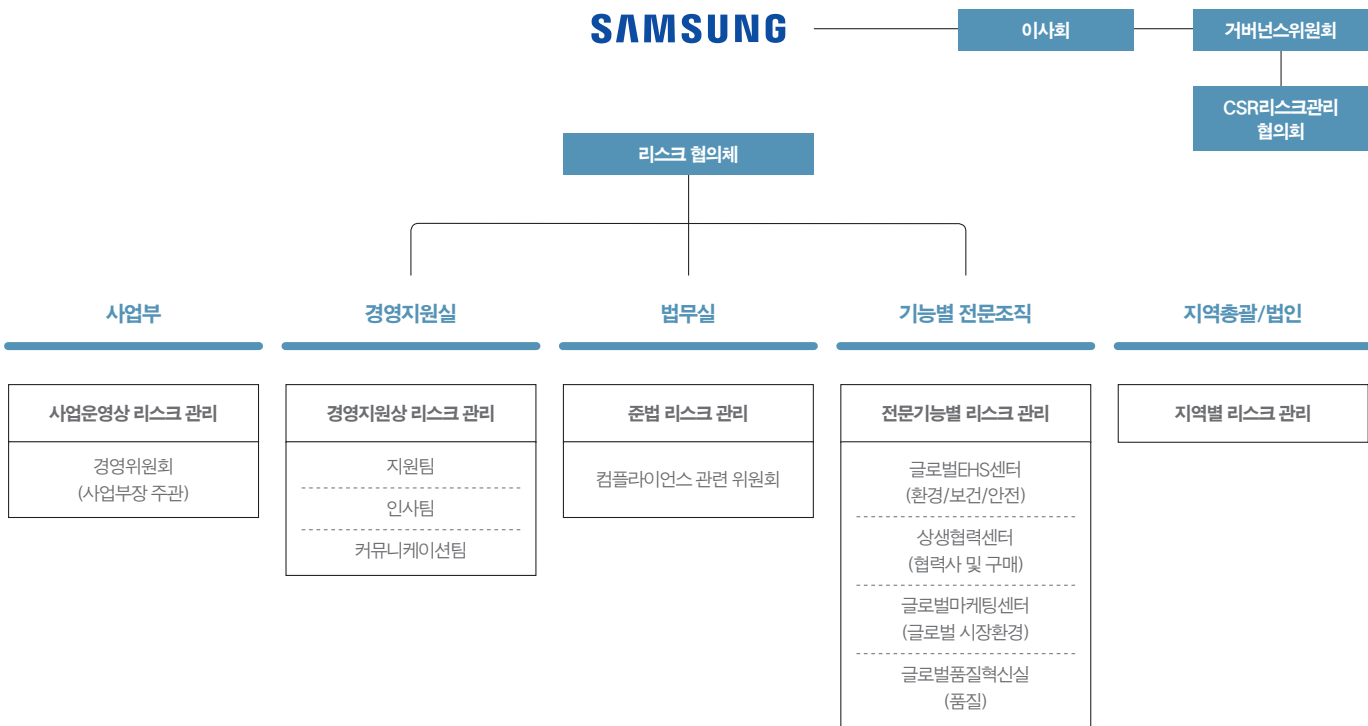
SAMSUNG

이사회

거버넌스위원회

CSR리스크관리 협의회

리스크 협의체

사업부

경영지원실

법무실

기능별 전문조직

지역총괄/법인

사업운영상 리스크 관리

경영위원회
(사업부장 주관)

경영지원상 리스크 관리

지원팀

인사팀

커뮤니케이션팀

준법 리스크 관리

컴플라이언스 관련 위원회

전문기능별 리스크 관리

글로벌EHS센터
(환경/보건/안전)

상생협력센터
(협력사 및 구매)

글로벌마케팅센터
(글로벌 시장환경)

글로벌품질혁신실
(품질)

지역별 리스크 관리